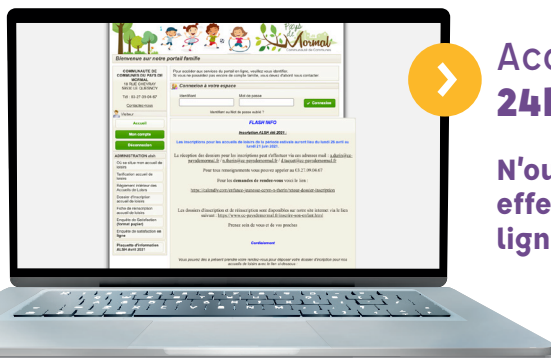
Pays de Mormal

Bienvenue sur notre portail famille

COMMUNAUTE DE COMMUNES DU PAYS DE MORMAL
Tél : 03.27.09.06.67

Contactez-nous

Pour accéder aux services du portail en ligne, veuillez vous identifier.

Connexion à votre espace

Identifiant
Mot de passe
Connexion
Identifiant ou Mot de passe oublié ?

Accueil
Mon compte
Réservation

ADMINISTRATION (A+)

Tarification accueil de loisirs
Règlement intérieur des Accueils de Loisirs
Dossier d'inscription accueil de loisirs
Fiche de renseignements accueil de loisirs
Enquête de Satisfaction (format papier)
Enquête de satisfaction en ligne
Plaquette d'information ALSH Avril 2021

FLASH INFO

Inscription ALSH Avril 2021 :

Les inscriptions pour les accueils de loisirs de la période estivale auront lieu du lundi 26 avril au lundi 21 juin 2021.

Pour tous renseignements vous pouvez appeler au 03.27.09.06.67

Pour les demandes de rendez-vous vous le lien :

Les dossiers d'inscription et de réinscription sont disponibles sur notre site internet via le lien suivant :

Prenez soin de vous et de vos proches

Cordialement

Acc
24h
N'ou
effe
lign